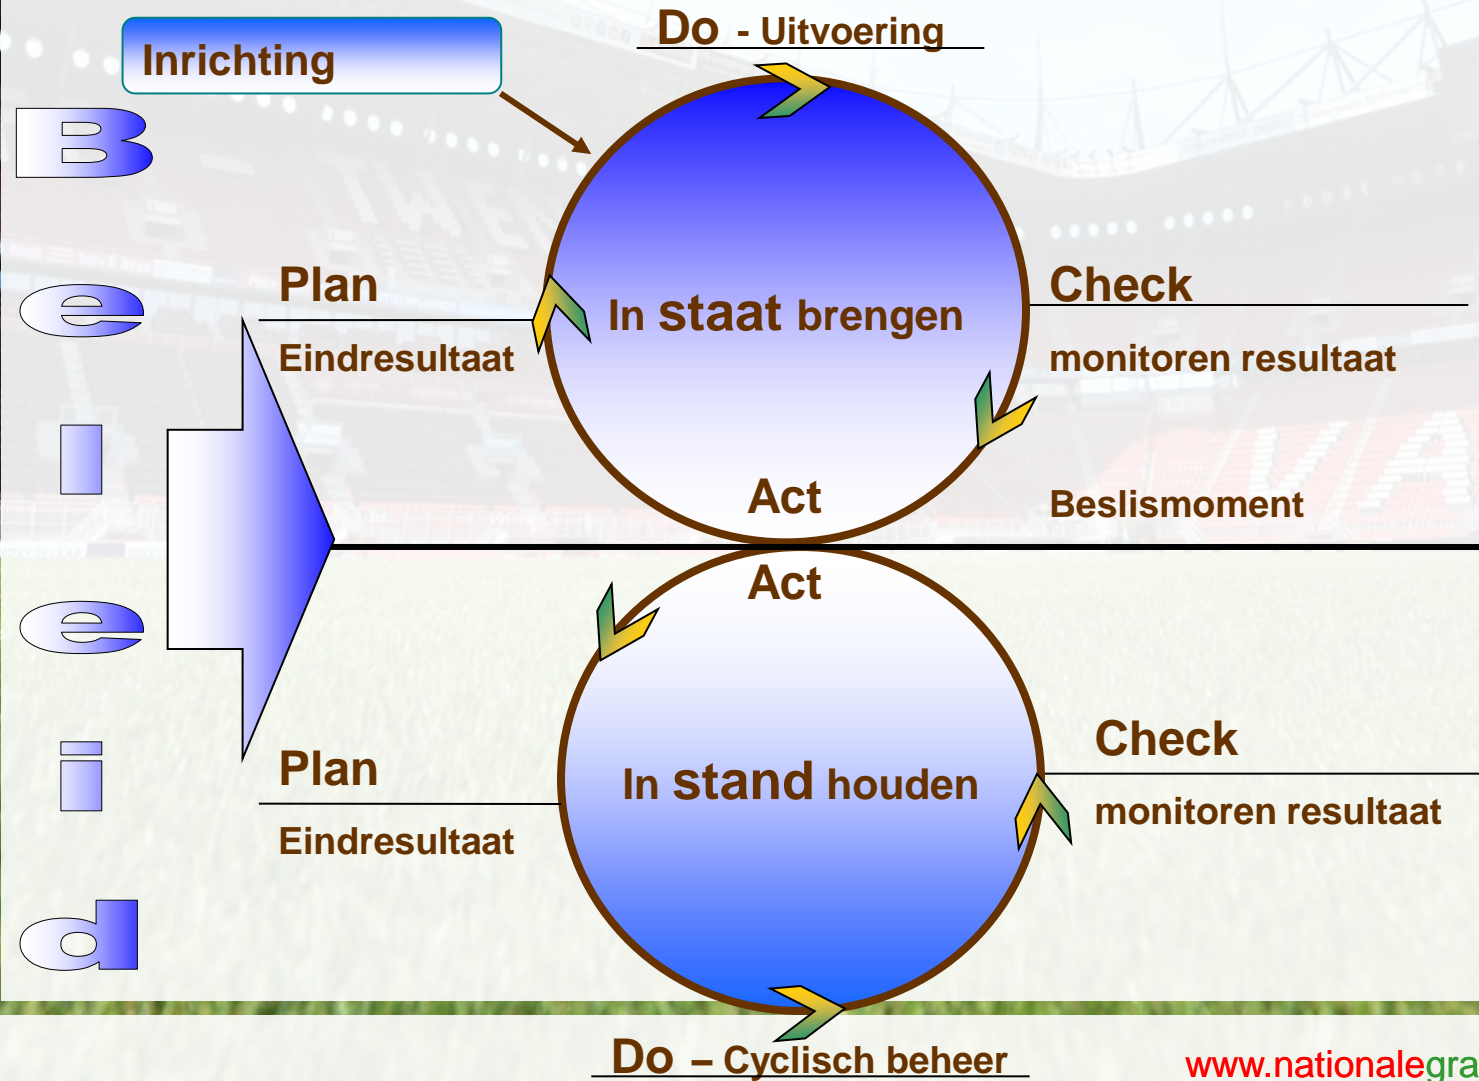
Inrichting

Do - Uitvoering

B
e
l
e
i
d

Plan

Eindresultaat

In staat brengen

Check

monitoren resultaat

Act

Beslismoment

Act

Plan

Eindresultaat

In stand houden

Check

monitoren resultaat

Do – Cyclisch beheer

www.nationalegra